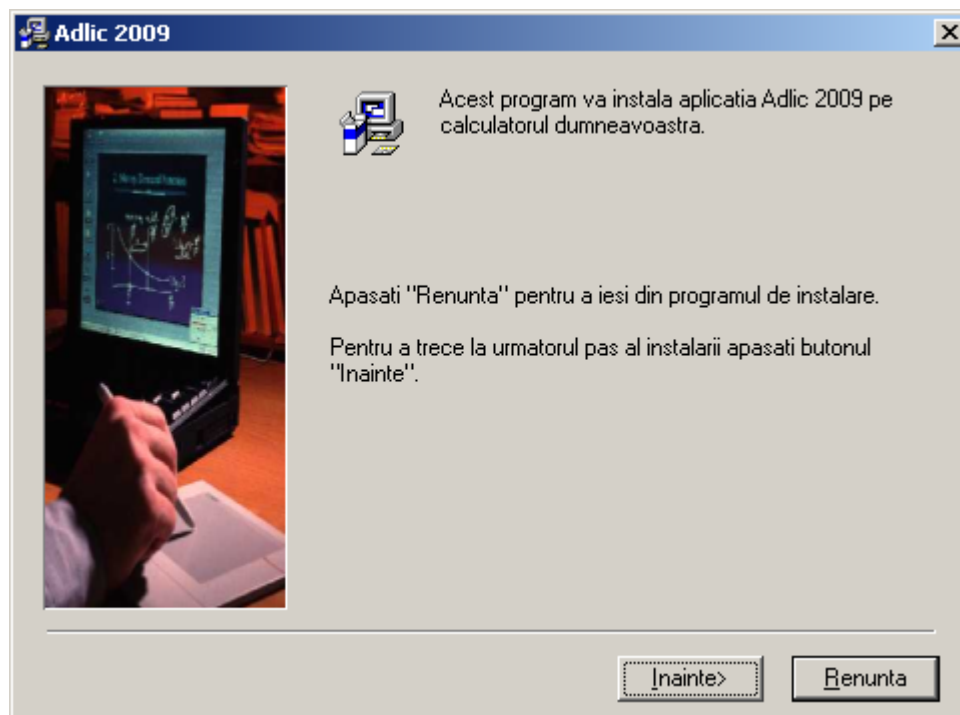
Adlic 2009

Acest program va instala aplicatia Adlic 2009 pe calculatorul dumneavoastra.

Apasati "Renunta" pentru a iesi din programul de instalare.

Pentru a trece la urmatorul pas al instalarii apasati butonul "Inainte".

Inainte>

Renunta